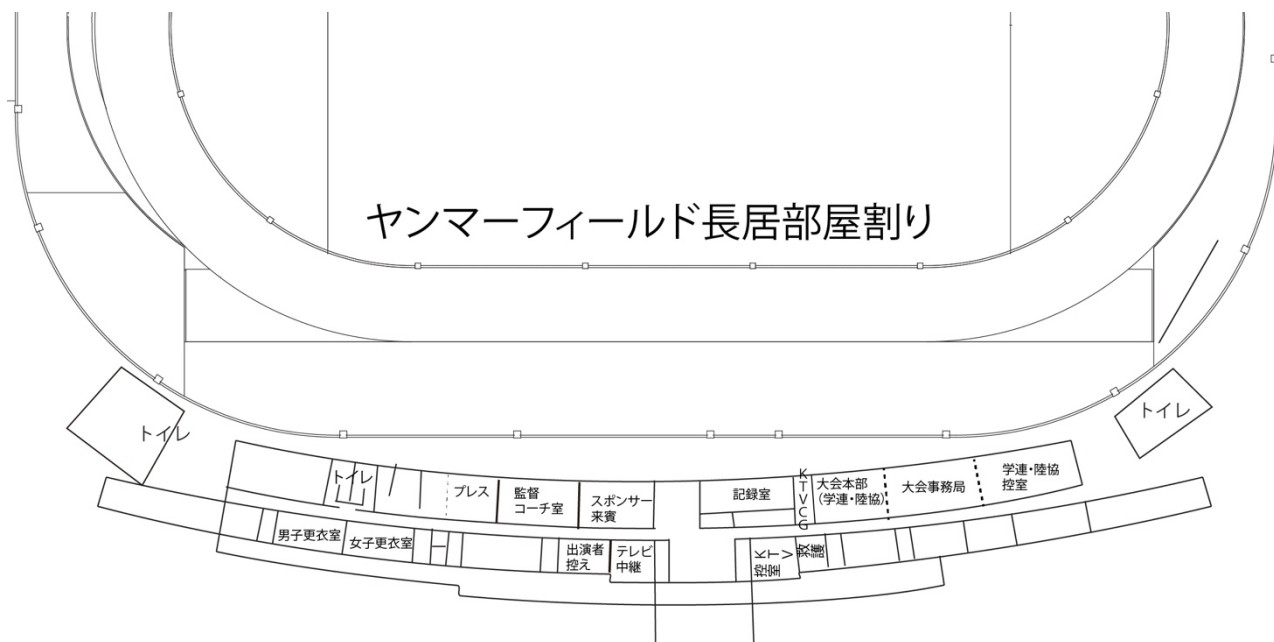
ヤンマーフィールド長居部屋割り

トイレ

トイレ

トイレ

プレス

監督
コーチ室

スポンサー
来賓

記録室

KTVCG

大会本部
(学連・陸協)

大会事務局

学連・陸協
控室

男子更衣室

女子更衣室

出演者
控え

テレビ
中継

KTV
控室

救護